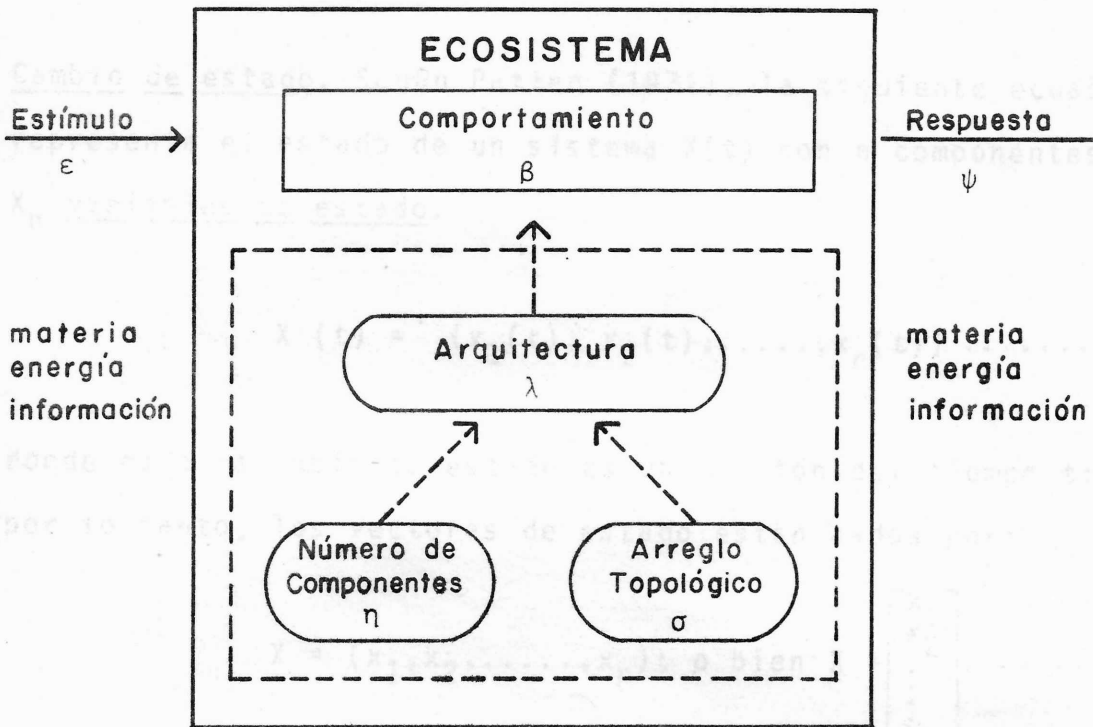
ECOSISTEMA

Estímulo
$\varepsilon$

Comportamiento
$\beta$

Respuesta
$\psi$

materia
energía
información

Arquitectura
$\lambda$

materia
energía
información

Número de Componentes
$\eta$

Arreglo Topológico
$\sigma$